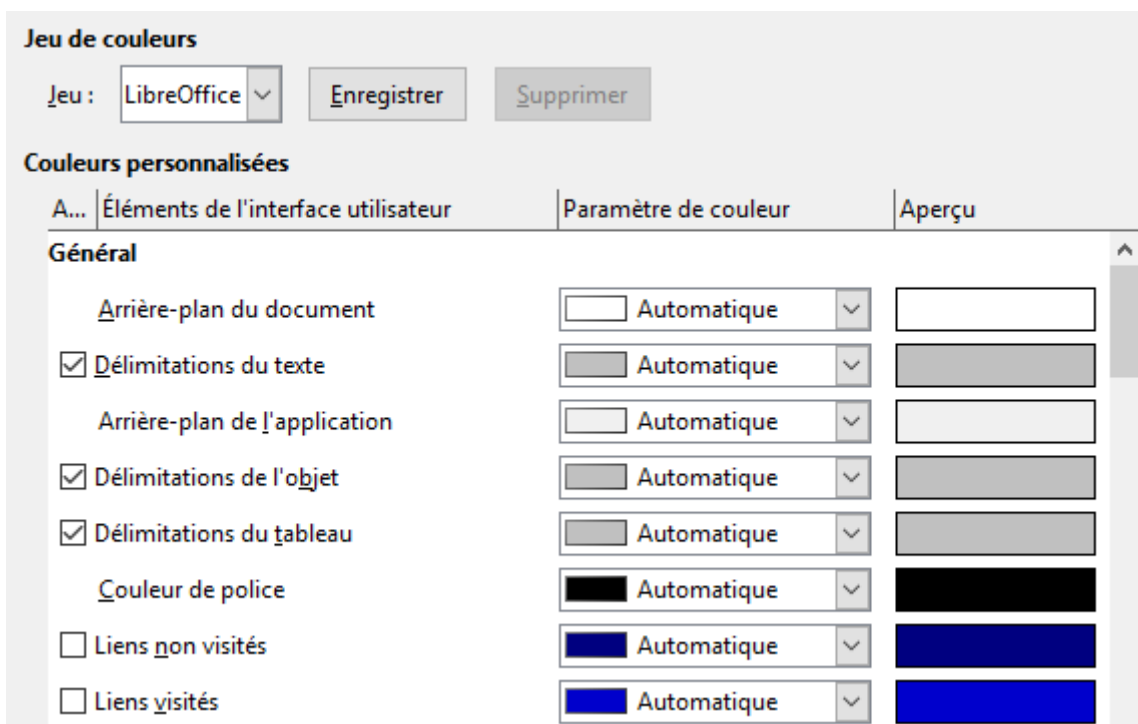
Jeu de couleurs

Jeu : LibreOffice Enregistrer Supprimer

Couleurs personnalisées

| A... | Éléments de l'interface utilisateur | Paramètre de couleur | Aperçu |
|---|---|---|---|
| | **Général** | | |
| | Arrière-plan du document | Automatique | |
| ☑ | Délimitations du texte | Automatique | |
| | Arrière-plan de l'application | Automatique | |
| ☑ | Délimitations de l'objet | Automatique | |
| ☑ | Délimitations du tableau | Automatique | |
| | Couleur de police | Automatique | |
| ☐ | Liens non visités | Automatique | |
| ☐ | Liens visités | Automatique | |